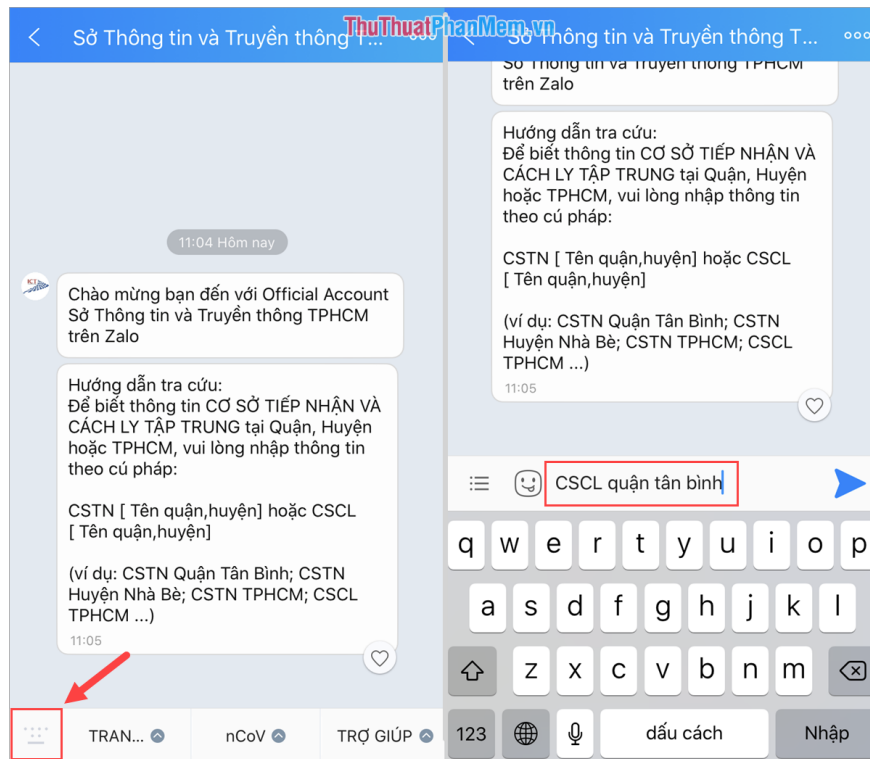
ThuThuatPhanMem.vn

Sở Thông tin và Truyền thông T...

11:04 Hôm nay

Chào mừng bạn đến với Official Account Sở Thông tin và Truyền thông TPHCM trên Zalo

Hướng dẫn tra cứu:
Để biết thông tin CƠ SỞ TIẾP NHẬN VÀ CÁCH LY TẬP TRUNG tại Quận, Huyện hoặc TPHCM, vui lòng nhập thông tin theo cú pháp:

CSTN [ Tên quận,huyện] hoặc CSCL [ Tên quận,huyện]

(ví dụ: CSTN Quận Tân Bình; CSTN Huyện Nhà Bè; CSTN TPHCM; CSCL TPHCM ...)
11:05

TRAN... nCoV TRỢ GIÚP

Sở Thông tin và Truyền thông T...

Sở Thông tin và Truyền thông TPHCM trên Zalo

Hướng dẫn tra cứu:
Để biết thông tin CƠ SỞ TIẾP NHẬN VÀ CÁCH LY TẬP TRUNG tại Quận, Huyện hoặc TPHCM, vui lòng nhập thông tin theo cú pháp:

CSTN [ Tên quận,huyện] hoặc CSCL [ Tên quận,huyện]

(ví dụ: CSTN Quận Tân Bình; CSTN Huyện Nhà Bè; CSTN TPHCM; CSCL TPHCM ...)
11:05

CSCL quận tân bình

q w e r t y u i o p
a s d f g h j k l
z x c v b n m
123 dấu cách Nhập